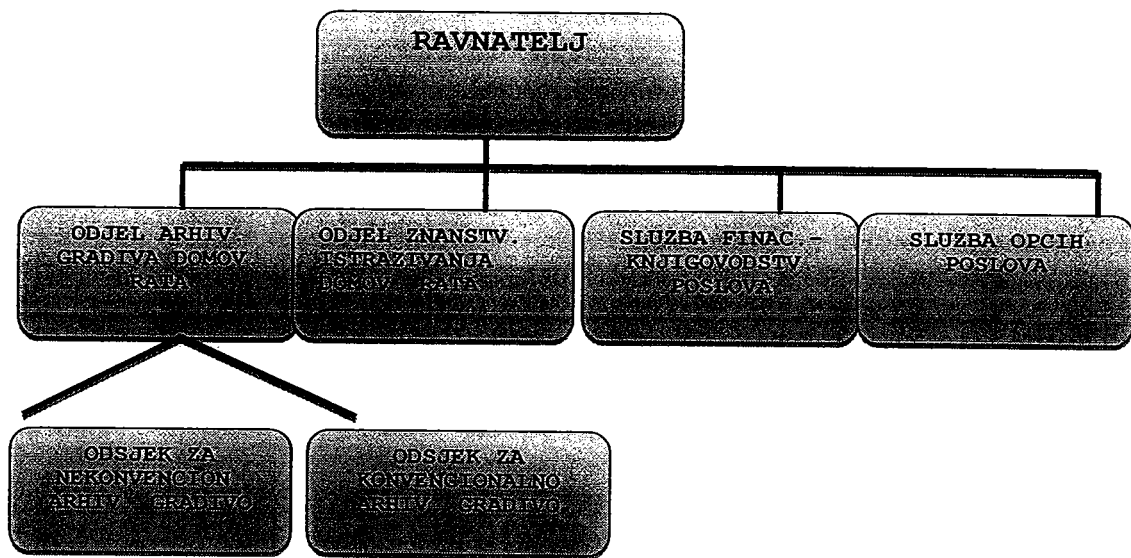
RAVNATELJ

ODJEL ARHIV. GRADIVA DOMOV. RATA

ODJEL ZNANSTV. ISTRAZIVANJA DOMOV. RATA

SLUZBA FINAC.-KNJIGOVODSTV POSLOVA

SLUZBA OPCIH POSLOVA

ODSJEK ZA NEKONVENCION. ARHIV. GRADIVO

ODSJEK ZA KONVENCIONALNO ARHIV. GRADIVO